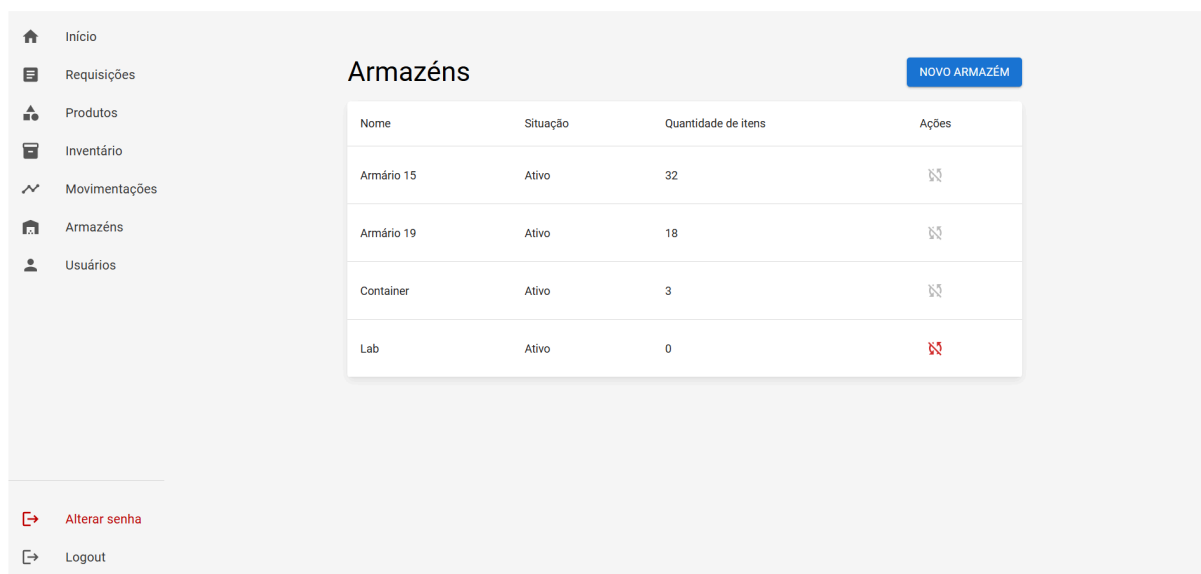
Início
Requisições
Produtos
Inventário
Movimentações
Armazéns
Usuários

Armazéns

NOVO ARMAZÉM

| Nome | Situação | Quantidade de itens | Ações |
|---|---|---|---|
| Armário 15 | Ativo | 32 | |
| Armário 19 | Ativo | 18 | |
| Container | Ativo | 3 | |
| Lab | Ativo | 0 | |

Alterar senha
Logout